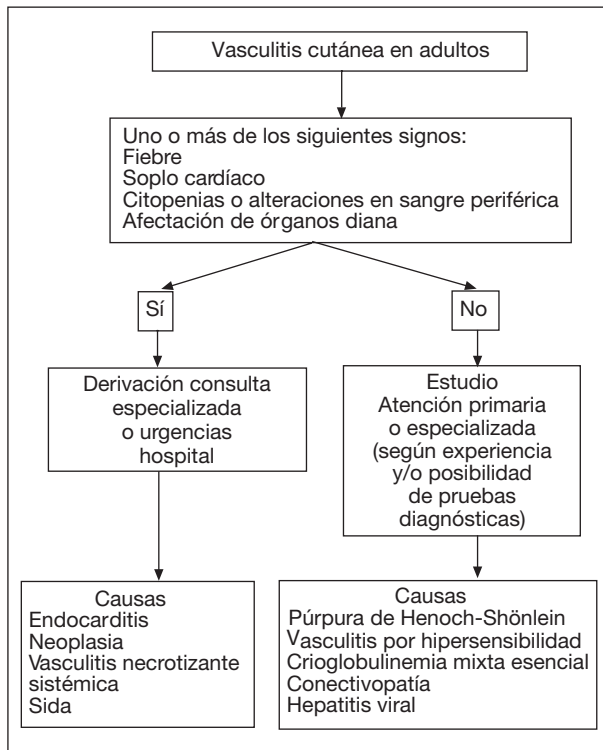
Vasculitis cutánea en adultos

Uno o más de los siguientes signos:
Fiebre
Soplo cardíaco
Citopenias o alteraciones en sangre periférica
Afectación de órganos diana

Sí

No

Derivación consulta especializada o urgencias hospital

Estudio
Atención primaria o especializada (según experiencia y/o posibilidad de pruebas diagnósticas)

Causas
Endocarditis
Neoplasia
Vasculitis necrotizante sistémica
Sida

Causas
Púrpura de Henoch-Shönlein
Vasculitis por hipersensibilidad
Crioglobulinemia mixta esencial
Conectivopatía
Hepatitis viral